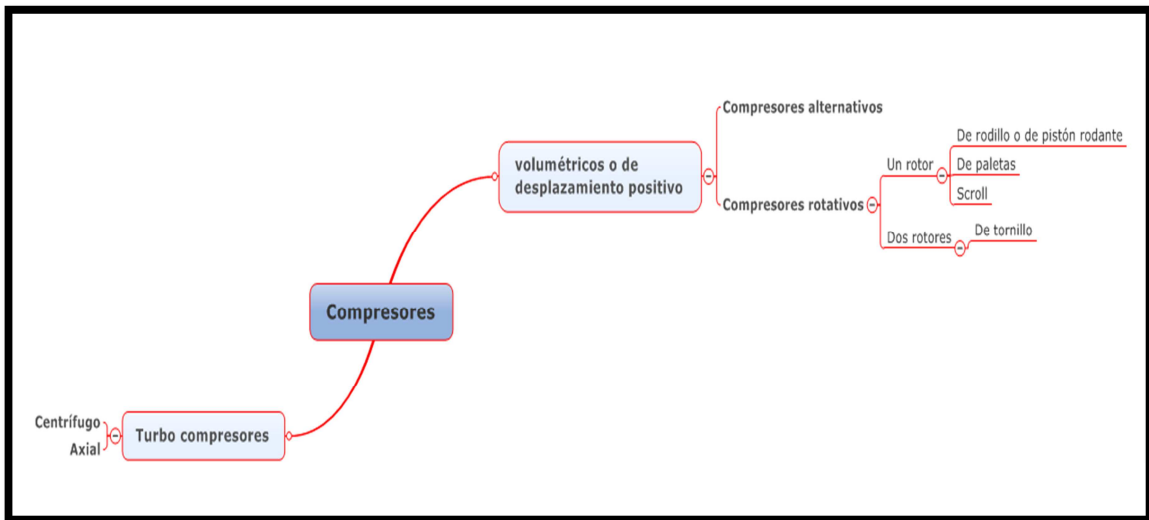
Compresores

volumétricos o de desplazamiento positivo

Compresores alternativos

Compresores rotativos

Un rotor

De rodillo o de pistón rodante

De paletas

Scroll

Dos rotores

De tornillo

Turbo compresores

Centrífugo

Axial